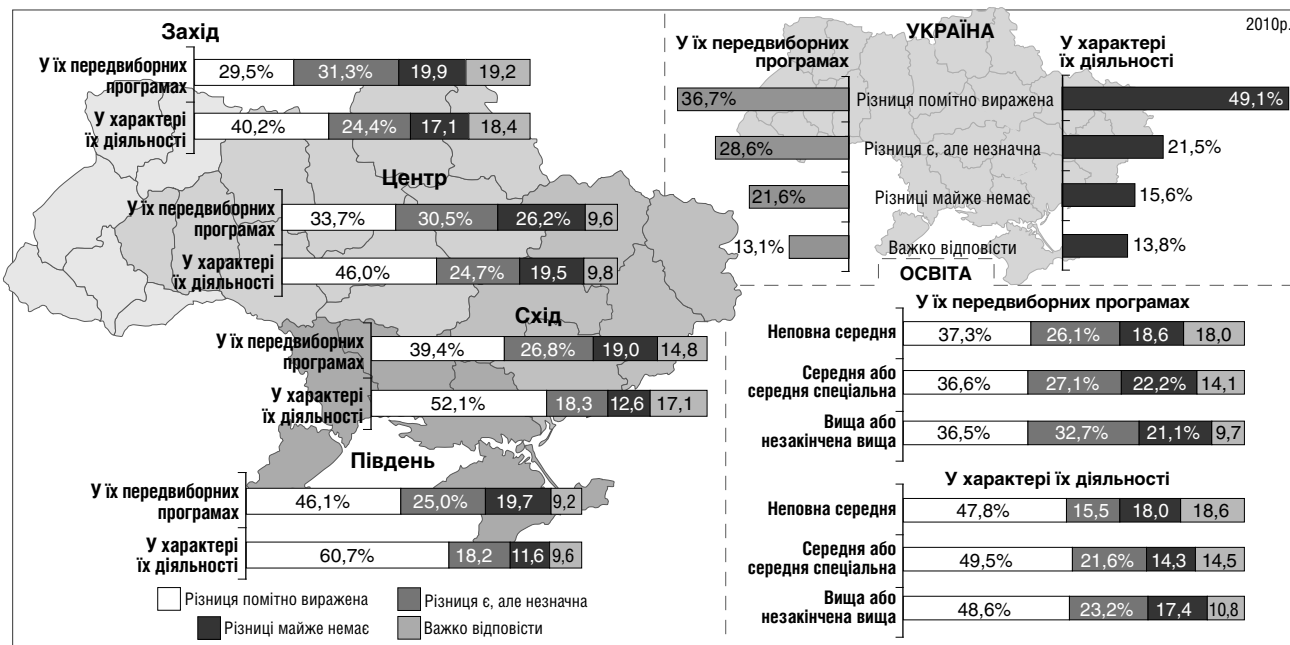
Захід

У їх передвиборних програмах 29,5% 31,3% 19,9 19,2

У характері їх діяльності 40,2% 24,4% 17,1 18,4

Центр

У їх передвиборних програмах 33,7% 30,5% 26,2% 9,6

У характері їх діяльності 46,0% 24,7% 19,5 9,8

Схід

У їх передвиборних програмах 39,4% 26,8% 19,0 14,8

У характері їх діяльності 52,1% 18,3 12,6 17,1

Південь

У їх передвиборних програмах 46,1% 25,0% 19,7 9,2

У характері їх діяльності 60,7% 18,2 11,6 9,6

Різниця помітно виражена
Різниця є, але незначна
Різниці майже немає
Важко відповісти

УКРАЇНА

2010р.

| У їх передвиборних програмах | | У характері їх діяльності |
|---|---|---|
| 36,7% | Різниця помітно виражена | 49,1% |
| 28,6% | Різниця є, але незначна | 21,5% |
| 21,6% | Різниці майже немає | 15,6% |
| 13,1% | Важко відповісти | 13,8% |

ОСВІТА

У їх передвиборних програмах

Неповна середня 37,3% 26,1% 18,6 18,0

Середня або середня спеціальна 36,6% 27,1% 22,2% 14,1

Вища або незакінчена вища 36,5% 32,7% 21,1% 9,7

У характері їх діяльності

Неповна середня 47,8% 15,5 18,0 18,6

Середня або середня спеціальна 49,5% 21,6% 14,3 14,5

Вища або незакінчена вища 48,6% 23,2% 17,4 10,8